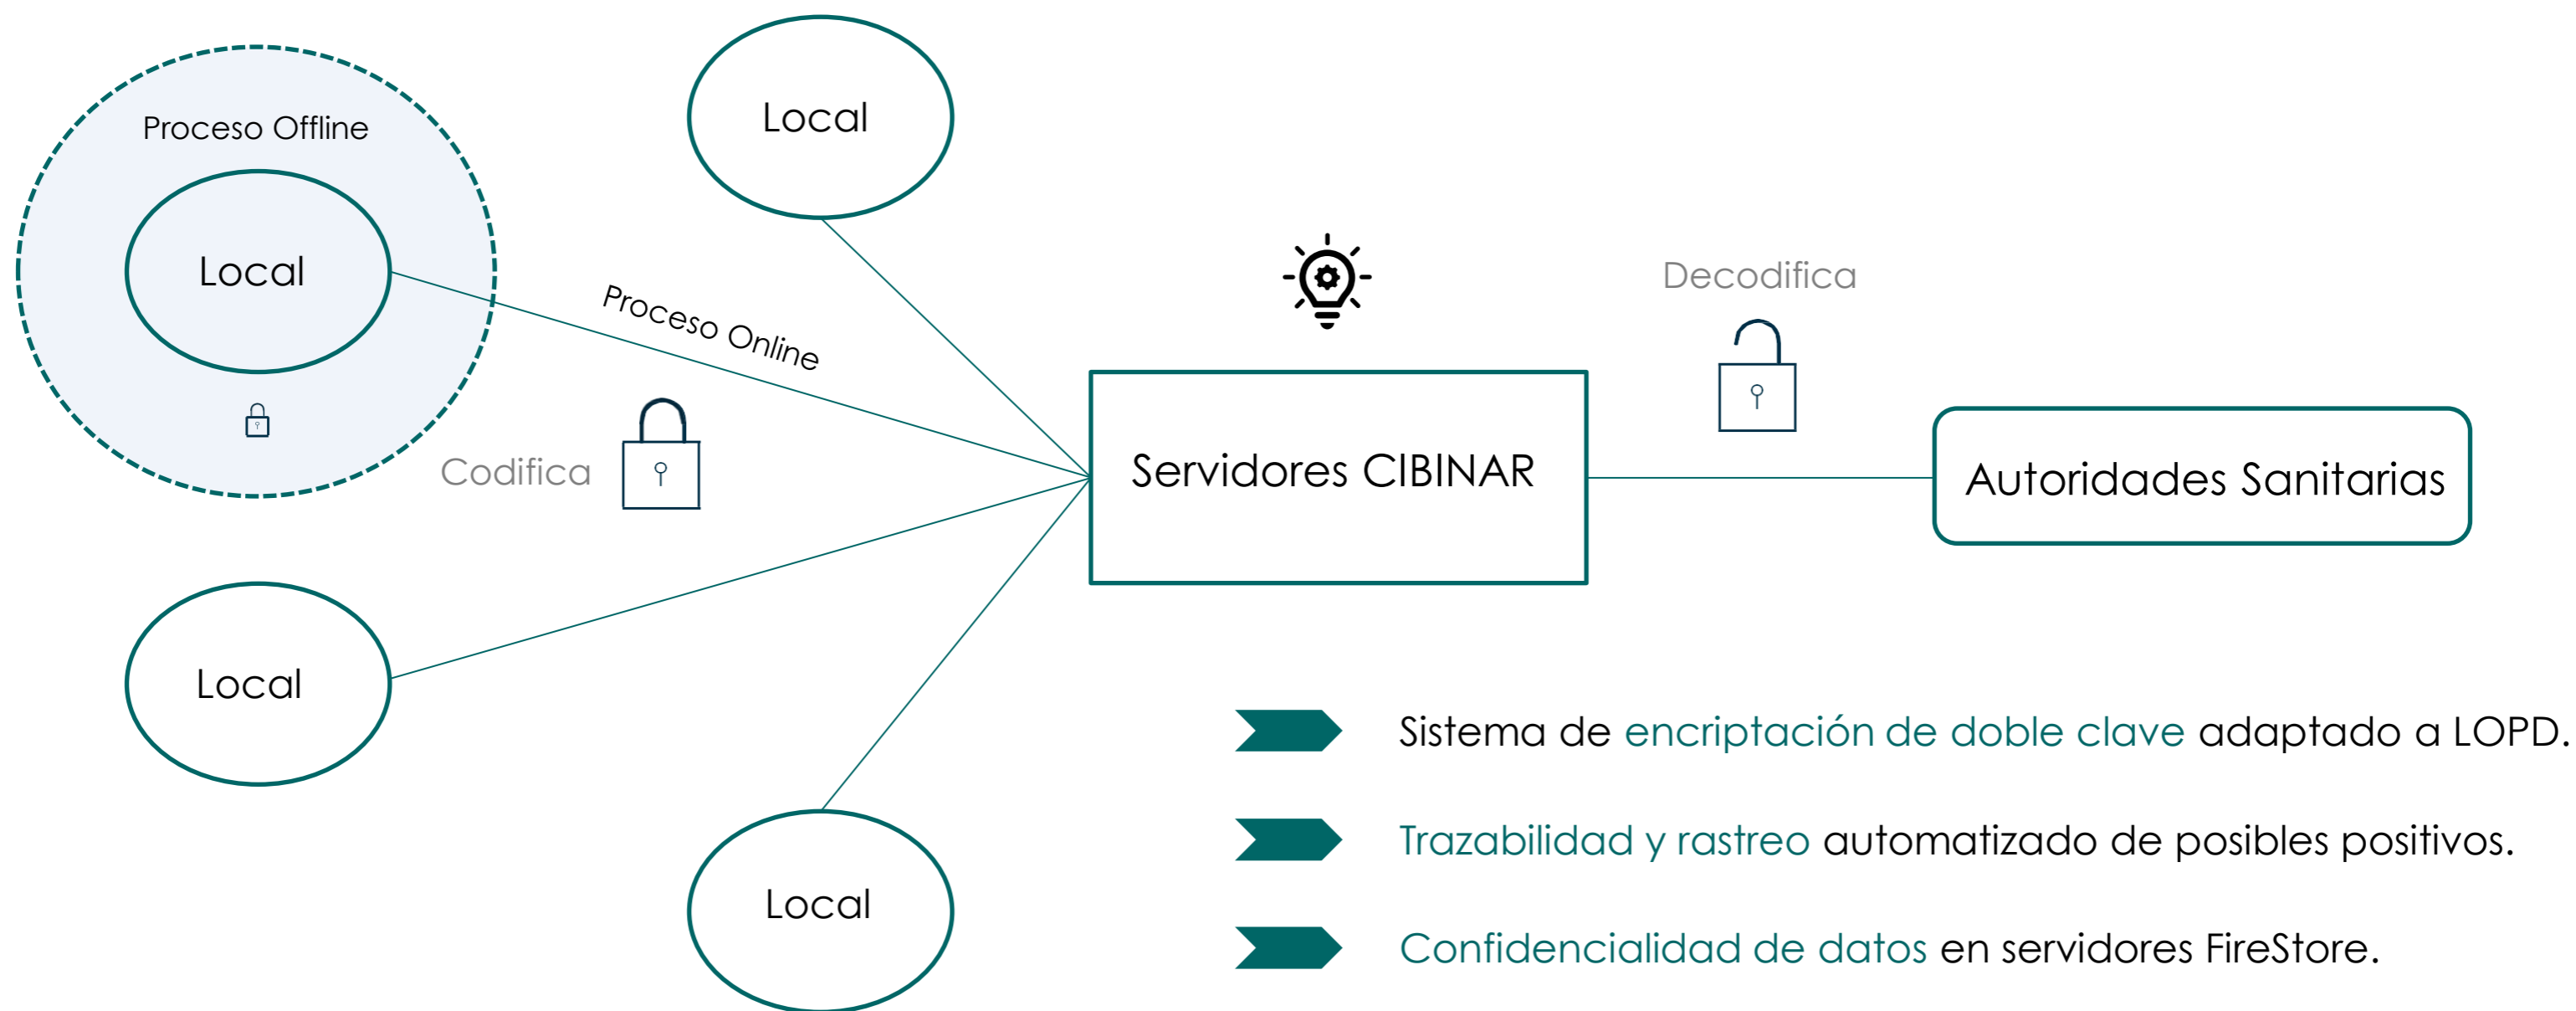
Proceso Offline

Local

Local

Proceso Online

Codifica

Servidores CIBINAR

Decodifica

Autoridades Sanitarias

Local

Local

Sistema de encriptación de doble clave adaptado a LOPD.

Trazabilidad y rastreo automatizado de posibles positivos.

Confidencialidad de datos en servidores FireStore.